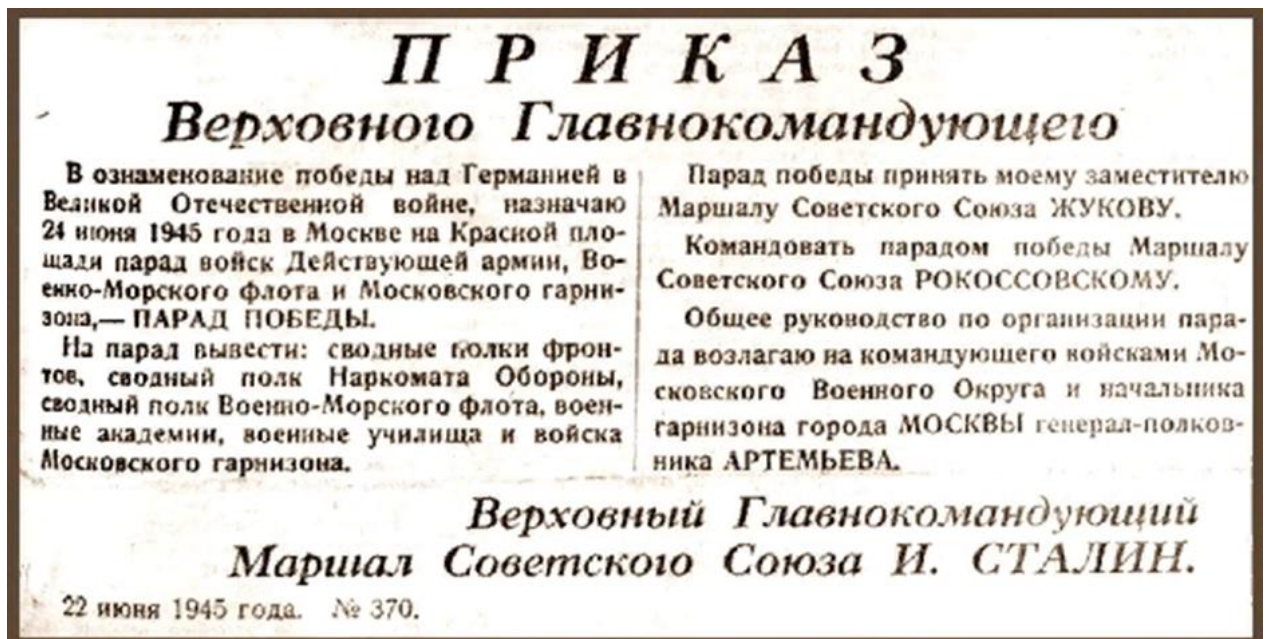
П Р И К А З
Верховного Главнокомандующего

В ознаменование победы над Германией в Великой Отечественной войне, назначаю 24 июня 1945 года в Москве на Красной площади парад войск Действующей армии, Военно-Морского флота и Московского гарнизона,— ПАРАД ПОБЕДЫ.

На парад вывести: сводные полки фронтов, сводный полк Наркомата Обороны, сводный полк Военно-Морского флота, военные академии, военные училища и войска Московского гарнизона.

Парад победы принять моему заместителю Маршалу Советского Союза ЖУКОВУ.

Командовать парадом победы Маршалу Советского Союза РОКОССОВСКОМУ.

Общее руководство по организации парада возлагаю на командующего войсками Московского Военного Округа и начальника гарнизона города МОСКВЫ генерал-полковника АРТЕМЬЕВА.

Верховный Главнокомандующий
Маршал Советского Союза И. СТАЛИН.

22 июня 1945 года. № 370.